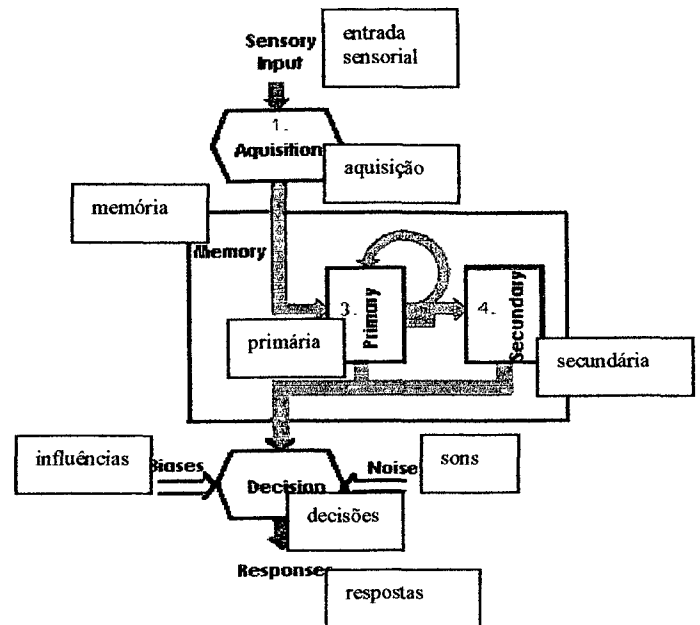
Sensory Input

entrada sensorial

1.

Aquisition

aquisição

memória

Memory

3.

Primary

4.

Secundary

primária

secundária

influências

Biases

Noise

sons

Decision

decisões

Response

respostas